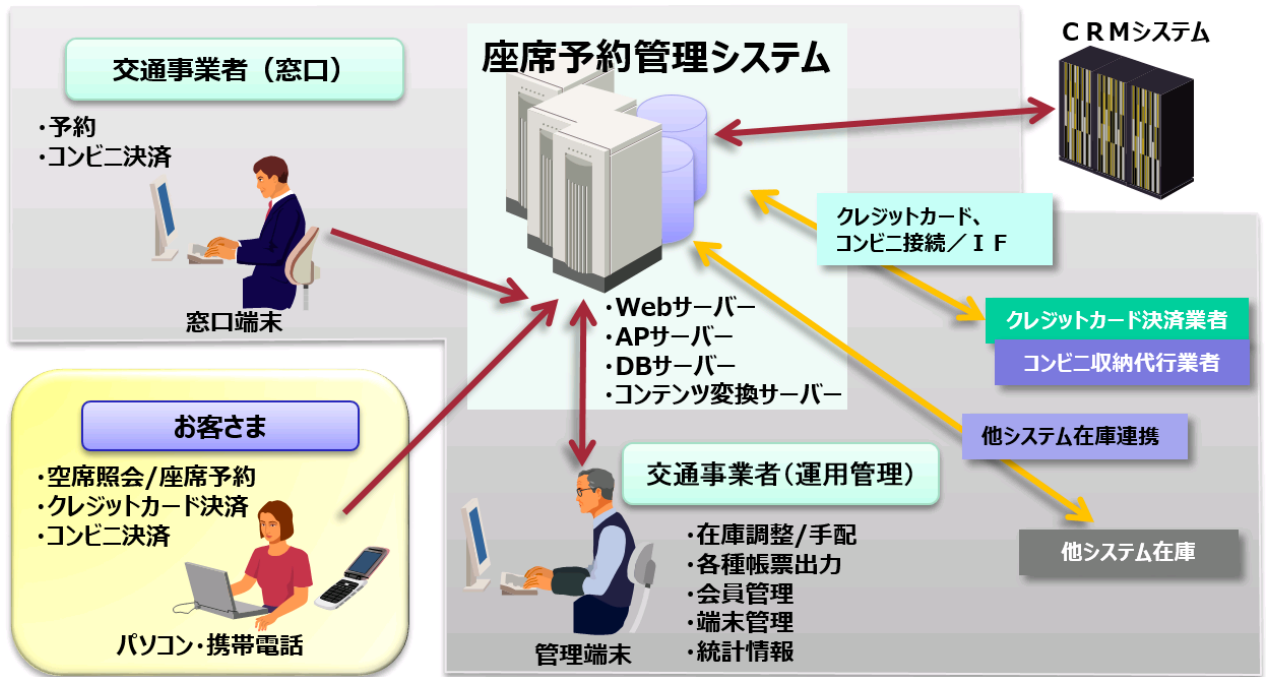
交通事業者（窓口）

・予約
・コンビニ決済

窓口端末

座席予約管理システム

ＣＲＭシステム

クレジットカード、
コンビニ接続／ＩＦ

クレジットカード決済業者

コンビニ収納代行業者

・Webサーバー
・APサーバー
・DBサーバー
・コンテンツ変換サーバー

お客さま

・空席照会/座席予約
・クレジットカード決済
・コンビニ決済

パソコン・携帯電話

他システム在庫連携

交通事業者（運用管理）

・在庫調整/手配
・各種帳票出力
・会員管理
・端末管理
・統計情報

管理端末

他システム在庫